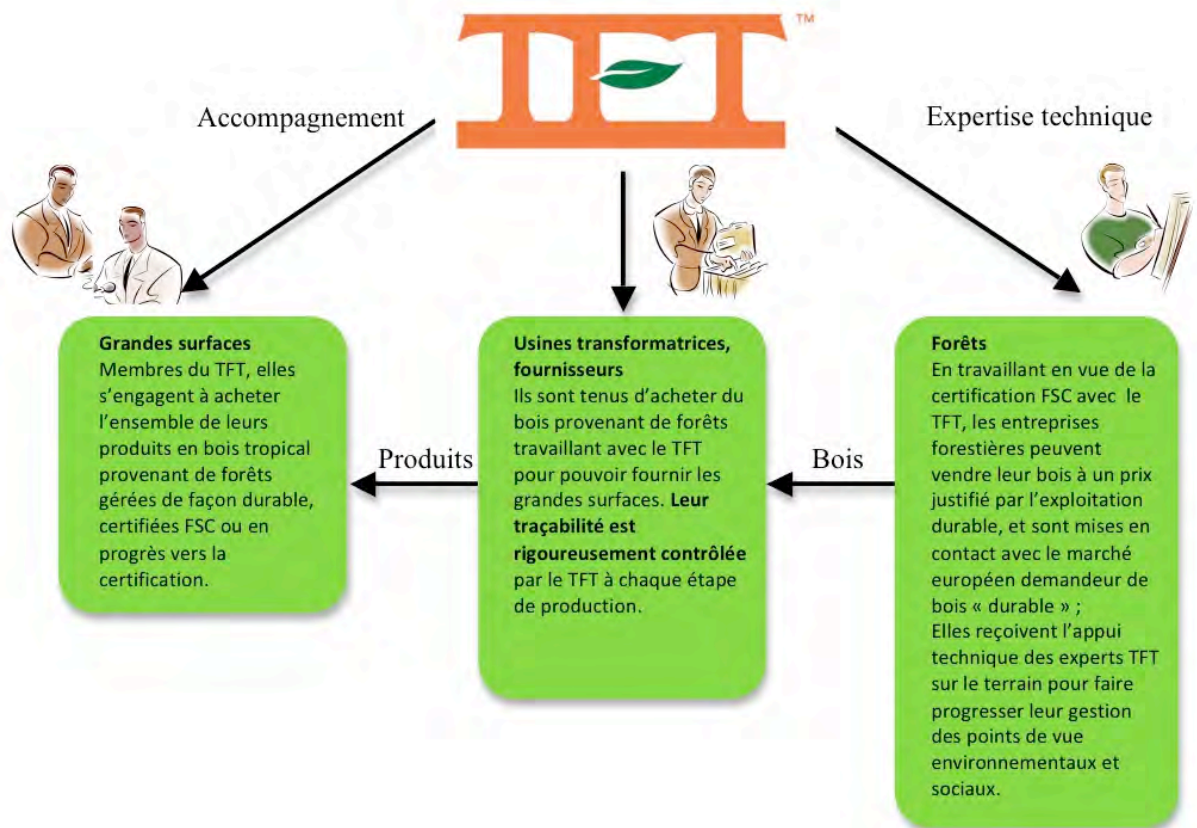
TFT™

Accompagnement

Expertise technique

**Grandes surfaces**
Membres du TFT, elles s'engagent à acheter l'ensemble de leurs produits en bois tropical provenant de forêts gérées de façon durable, certifiées FSC ou en progrès vers la certification.

Produits

**Usines transformatrices, fournisseurs**
Ils sont tenus d'acheter du bois provenant de forêts travaillant avec le TFT pour pouvoir fournir les grandes surfaces. **Leur traçabilité est rigoureusement contrôlée** par le TFT à chaque étape de production.

Bois

**Forêts**
En travaillant en vue de la certification FSC avec le TFT, les entreprises forestières peuvent vendre leur bois à un prix justifié par l'exploitation durable, et sont mises en contact avec le marché européen demandeur de bois « durable » ;
Elles reçoivent l'appui technique des experts TFT sur le terrain pour faire progresser leur gestion des points de vue environnementaux et sociaux.